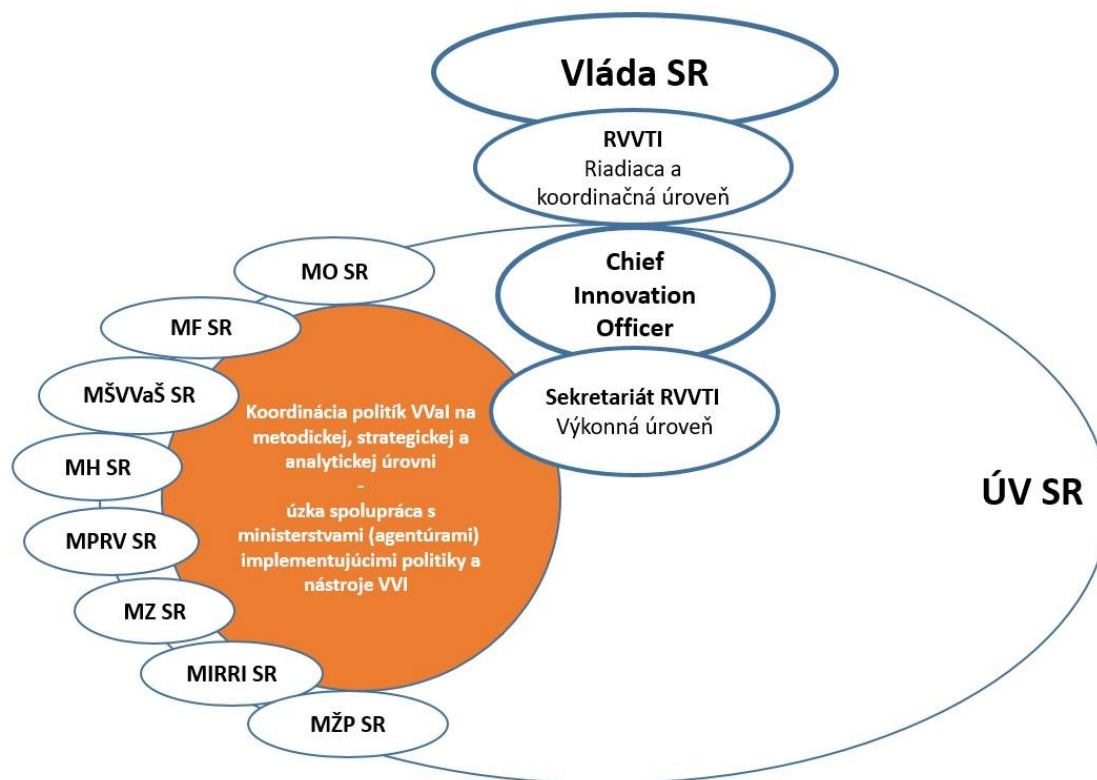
Vláda SR

RVVTI
Riadiaca a koordinačná úroveň

Chief Innovation Officer

Sekretariát RVVTI
Výkonná úroveň

ÚV SR

MO SR

MF SR

MŠVVaŠ SR

MH SR

MPRV SR

MZ SR

MIRRI SR

MŽP SR

Koordinácia politík VVaI na metodickej, strategickej a analytickej úrovni
-
úzka spolupráca s ministerstvami (agentúrami) implementujúcimi politiky a nástroje VVI